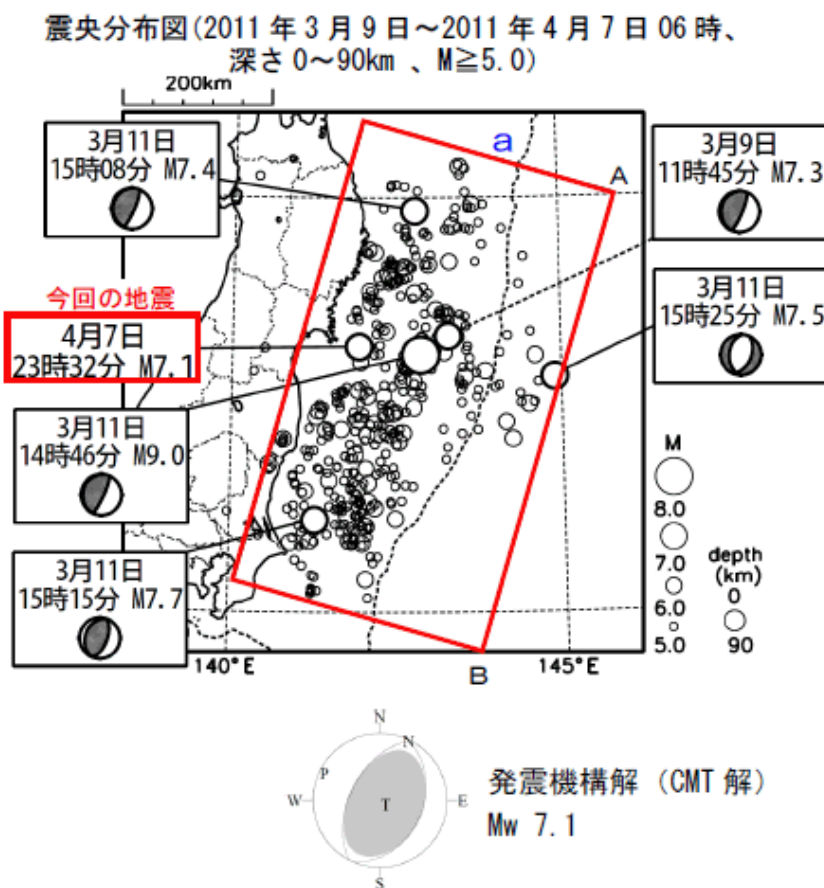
震央分布図(2011 年 3 月 9 日～2011 年 4 月 7 日 06 時、深さ 0～90km 、M≧5.0)

200km

3月11日
15時08分 M7.4

今回の地震
4月7日
23時32分 M7.1

3月11日
14時46分 M9.0

3月11日
15時15分 M7.7

a

A

B

3月9日
11時45分 M7.3

3月11日
15時25分 M7.5

M
8.0
7.0
6.0
5.0

depth (km)
0
90

140°E

145°E

N
N
P
W
T
E
S

発震機構解 (CMT 解)
Mw 7.1